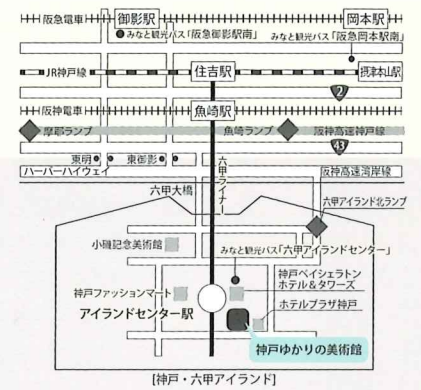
阪急電車
御影駅
岡本駅
みなと観光バス「阪急御影駅南」
みなと観光バス「阪急岡本駅南」
JR神戸線
住吉駅
摂津本山駅
2
阪神電車
魚崎駅
摩耶ランプ
魚崎ランプ
阪神高速神戸線
43
東明
東御影
ハーバーハイウェイ
六甲ライナー
阪神高速湾岸線
六甲大橋
六甲アイランド北ランプ
小磯記念美術館
みなと観光バス「六甲アイランドセンター」
神戸ベイシェラトンホテル＆タワーズ
神戸ファッションマート
ホテルプラザ神戸
アイランドセンター駅
神戸ゆかりの美術館
[神戸・六甲アイランド]